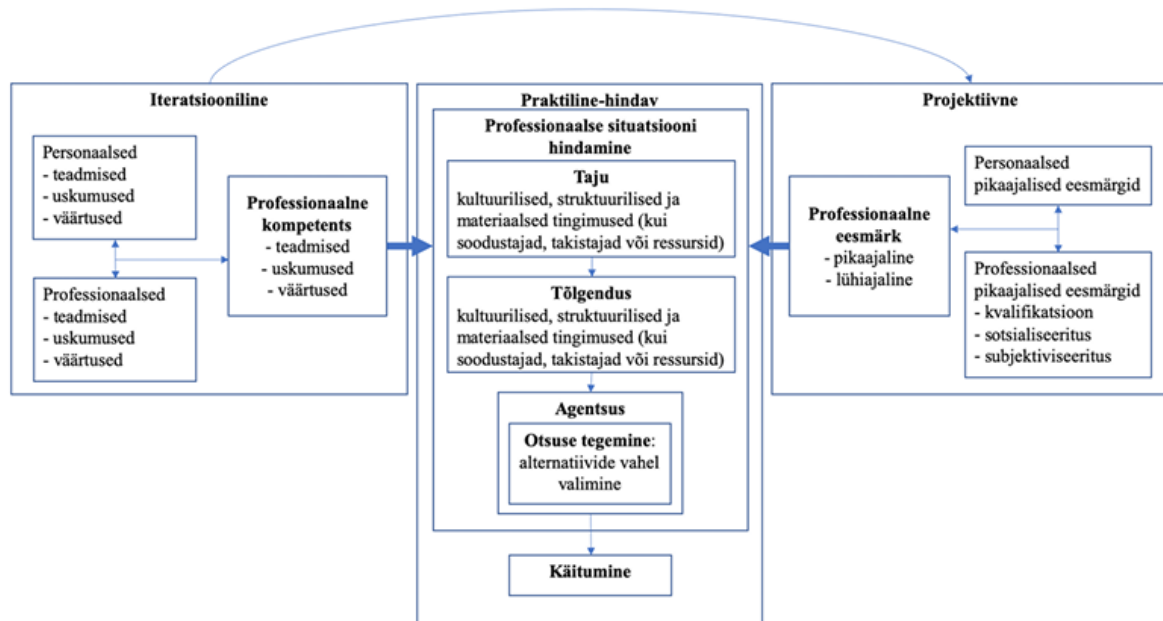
Iteratsiooniline

Personaalsed
- teadmised
- uskumused
- väärtused

Professionaalsed
- teadmised
- uskumused
- väärtused

Professionaalne kompetents
- teadmised
- uskumused
- väärtused

Praktiline-hindav

Professionaalse situatsiooni hindamine

Taju
kultuurilised, struktuurilised ja materiaalsed tingimused (kui soodustajad, takistajad või ressursid)

Tõlgendus
kultuurilised, struktuurilised ja materiaalsed tingimused (kui soodustajad, takistajad või ressursid)

Agentsus

Otsuse tegemine: alternatiivide vahel valimine

Käitumine

Projektiivne

Professionaalne eesmärk
- pikaajaline
- lühiajaline

Personaalsed pikaajalised eesmärgid

Professionaalsed pikaajalised eesmärgid
- kvalifikatsioon
- sotsialiseeritus
- subjektiviseeritus